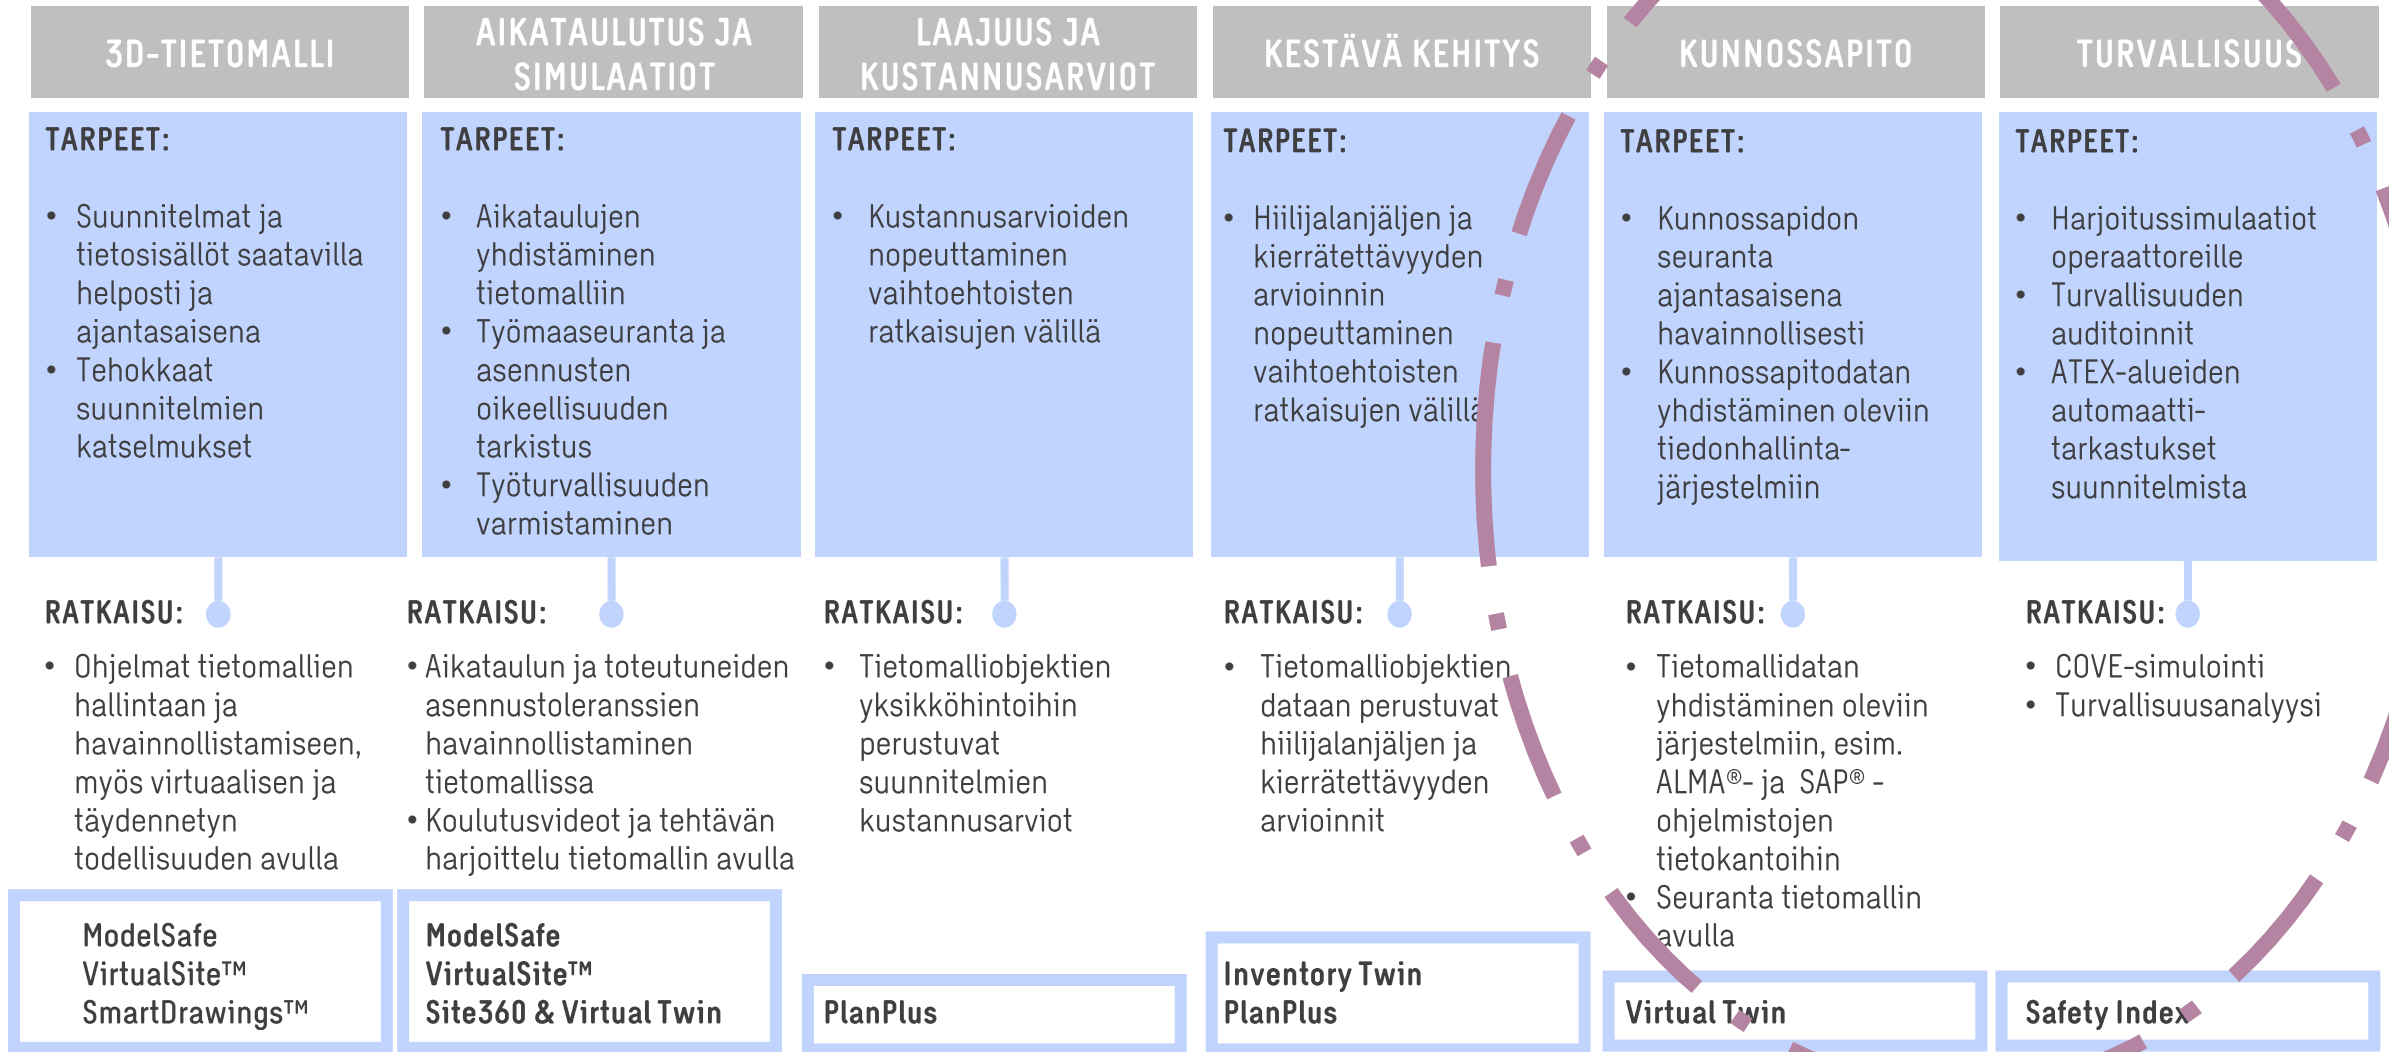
3D-TIETOMALLI

TARPEET:

• Suunnitelmat ja tietosisällöt saatavilla helposti ja ajantasaisena
• Tehokkaat suunnitelmien katselmukset

RATKAISU:

• Ohjelmat tietomallien hallintaan ja havainnollistamiseen, myös virtuaalisen ja täydennetyn todellisuuden avulla

ModelSafe
VirtualSite™
SmartDrawings™

AIKATAULUTUS JA SIMULAATIOT

TARPEET:

• Aikataulujen yhdistäminen tietomalliin
• Työmaaseuranta ja asennusten oikeellisuuden tarkistus
• Työturvallisuuden varmistaminen

RATKAISU:

• Aikataulun ja toteutuneiden asennustoleranssien havainnollistaminen tietomallissa
• Koulutusvideot ja tehtävän harjoittelu tietomallin avulla

ModelSafe
VirtualSite™
Site360 & Virtual Twin

LAAJUUS JA KUSTANNUSARVIOT

TARPEET:

• Kustannusarvioiden nopeuttaminen vaihtoehtoisten ratkaisujen välillä

RATKAISU:

• Tietomalliobjektien yksikköhintoihin perustuvat suunnitelmien kustannusarviot

PlanPlus

KESTÄVÄ KEHITYS

TARPEET:

• Hiilijalanjäljen ja kierrätettävyyden arvioinnin nopeuttaminen vaihtoehtoisten ratkaisujen välillä

RATKAISU:

• Tietomalliobjektien dataan perustuvat hiilijalanjäljen ja kierrätettävyyden arvioinnit

Inventory Twin
PlanPlus

KUNNOSSAPITO

TARPEET:

• Kunnossapidon seuranta ajantasaisena havainnollisesti
• Kunnossapitodatan yhdistäminen oleviin tiedonhallintajärjestelmiin

RATKAISU:

• Tietomallidatan yhdistäminen oleviin järjestelmiin, esim. ALMA®- ja SAP® -ohjelmistojen tietokantoihin
• Seuranta tietomallin avulla

Virtual Twin

TURVALLISUUS

TARPEET:

• Harjoitussimulaatiot operaattoreille
• Turvallisuuden auditoinnit
• ATEX-alueiden automaattitarkastukset suunnitelmista

RATKAISU:

• COVE-simulointi
• Turvallisuusanalyysi

Safety Index